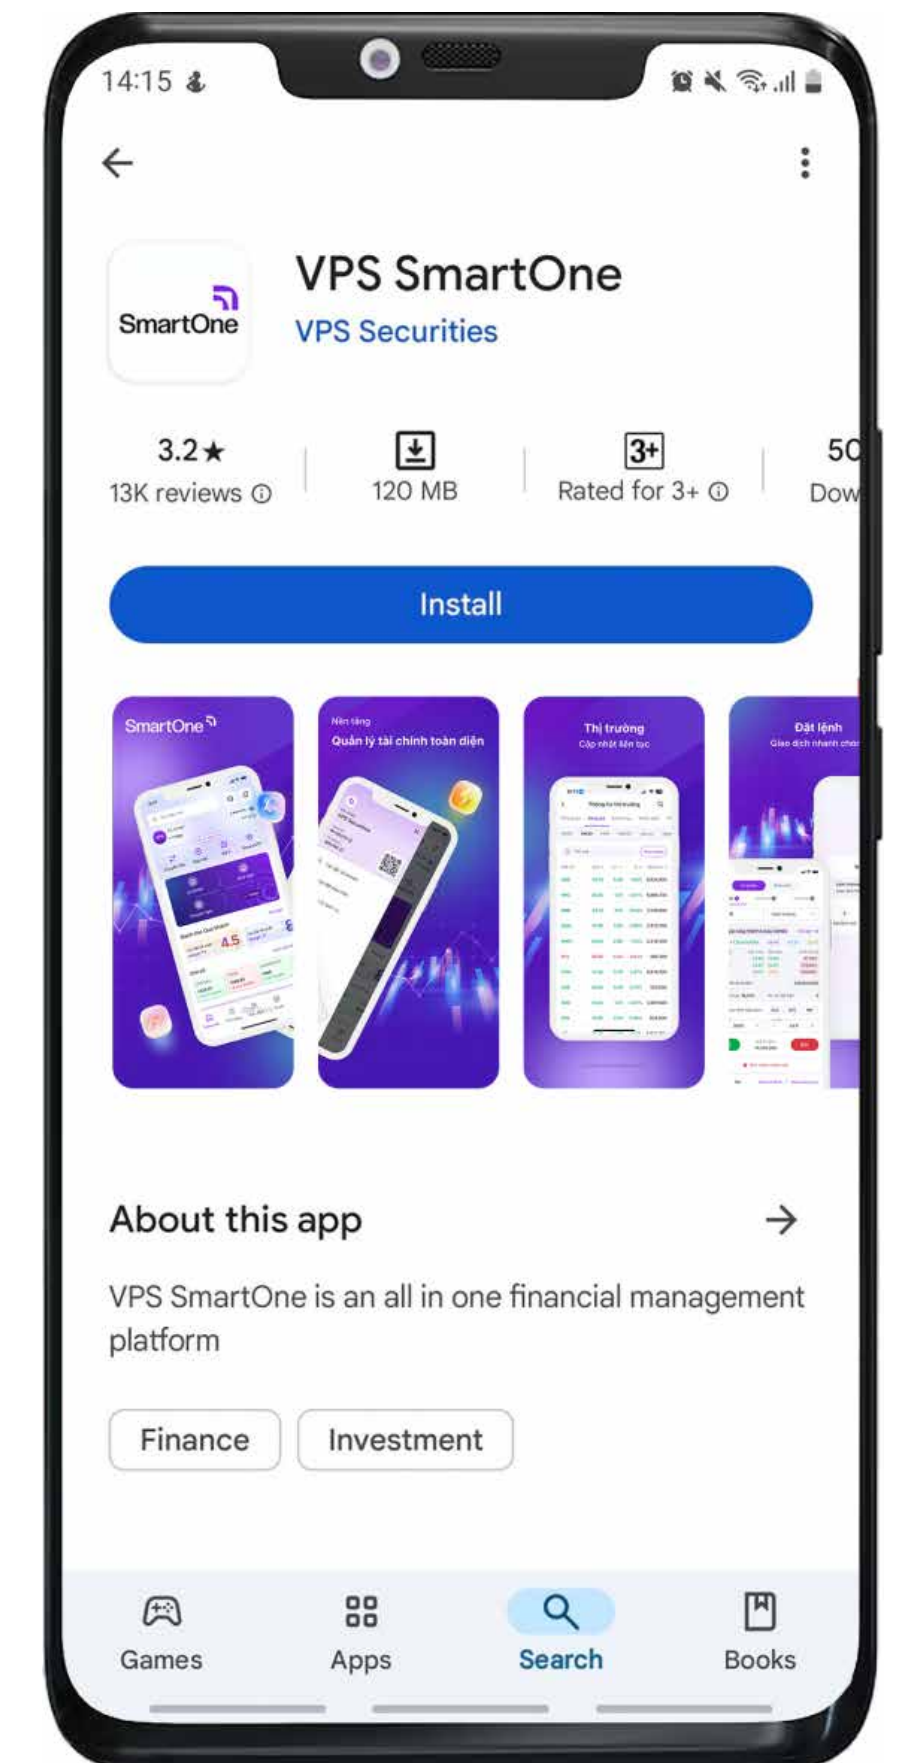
14:15

SmartOne

VPS SmartOne
VPS Securities

3.2★
13K reviews ⓘ

120 MB

3+
Rated for 3+ ⓘ

50
Dow

Install

SmartOne

Nền tảng
Quản lý tài chính toàn diện

Thị trường
Cập nhật liên tục

Đặt lệnh
Giao dịch nhanh chó

About this app →

VPS SmartOne is an all in one financial management platform

Finance
Investment

Games
Apps
Search
Books